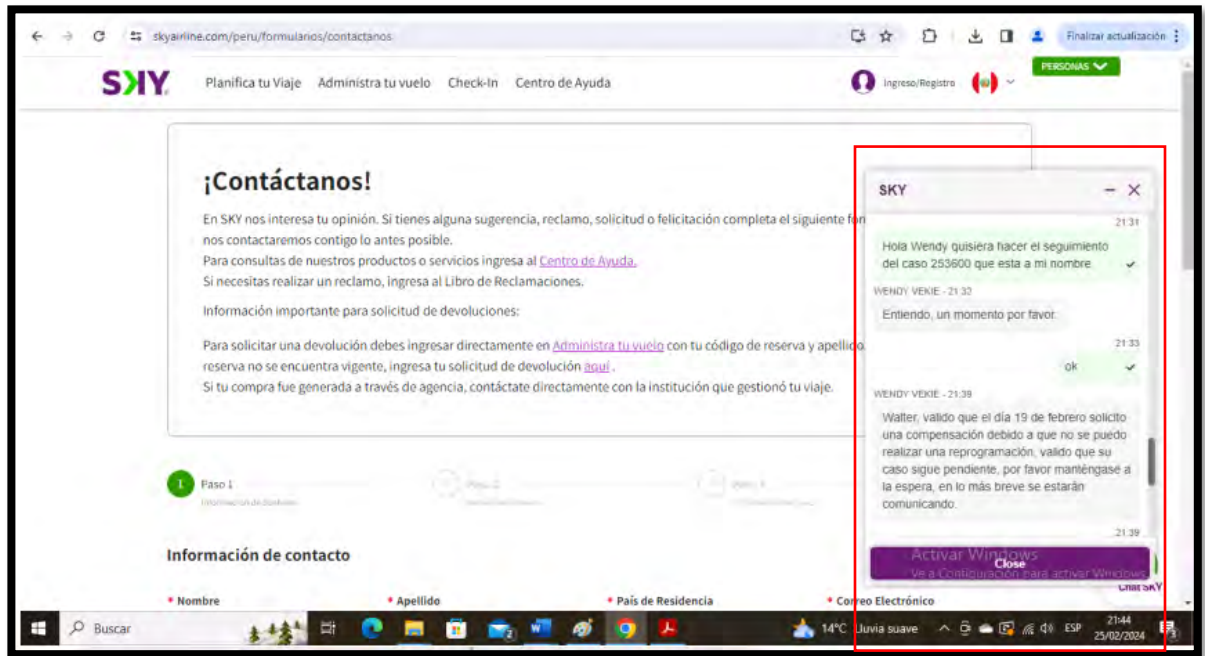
skyairline.com/peru/formularios/contactanos

Finalizar actualización

SKY Planifica tu Viaje Administra tu vuelo Check-In Centro de Ayuda

Ingreso/Registro

PERSONAS

¡Contáctanos!

En SKY nos interesa tu opinión. Si tienes alguna sugerencia, reclamo, solicitud o felicitación completa el siguiente for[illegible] nos contactaremos contigo lo antes posible.
Para consultas de nuestros productos o servicios ingresa al Centro de Ayuda.
Si necesitas realizar un reclamo, ingresa al Libro de Reclamaciones.

Información importante para solicitud de devoluciones:

Para solicitar una devolución debes ingresar directamente en Administra tu vuelo con tu código de reserva y apellido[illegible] reserva no se encuentra vigente, ingresa tu solicitud de devolución aquí.
Si tu compra fue generada a través de agencia, contáctate directamente con la institución que gestionó tu viaje.

1 Paso 1
Información de contacto

Información de contacto

* Nombre * Apellido * País de Residencia * Correo Electrónico

SKY

21:31
Hola Wendy quisiera hacer el seguimiento del caso 253600 que esta a mi nombre

WENDY VEKIE - 21:32
Entiendo, un momento por favor.

21:33
ok

WENDY VEKIE - 21:39
Walter, valido que el día 19 de febrero solicito una compensación debido a que no se puedo realizar una reprogramación, valido que su caso sigue pendiente, por favor manténgase a la espera, en lo más breve se estarán comunicando.

21:39

Activar Windows
Close
Ve a Configuración para activar Windows.
Chat SKY

Buscar

14°C Lluvia suave ESP 21:44 25/02/2024